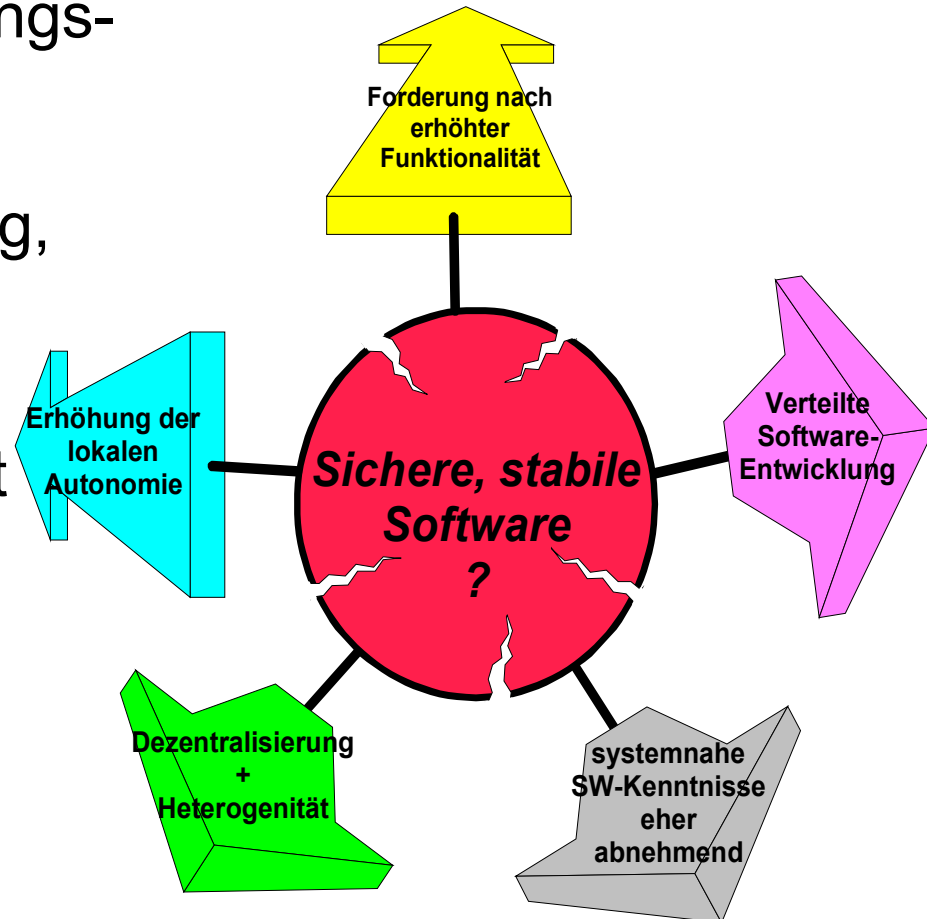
ngs-

g,

t

Forderung nach erhöhter Funktionalität

Erhöhung der lokalen Autonomie

Sichere, stabile Software ?

Verteilte Software-Entwicklung

Dezentralisierung + Heterogenität

systemnahe SW-Kenntnisse eher abnehmend